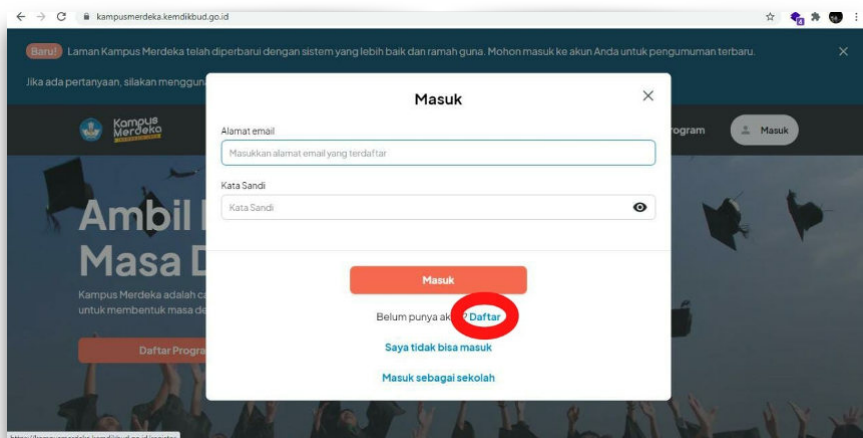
kampusmerdeka.kemdikbud.go.id

Baru! Laman Kampus Merdeka telah diperbarui dengan sistem yang lebih baik dan ramah guna. Mohon masuk ke akun Anda untuk pengumuman terbaru.

Jika ada pertanyaan, silakan menggun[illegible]

Kampus Merdeka

rogram

Masuk

Ambil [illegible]
Masa D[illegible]

Kampus Merdeka adalah c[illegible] untuk membentuk masa de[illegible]

Daftar Progra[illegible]

Masuk

Alamat email

Masukkan alamat email yang terdaftar

Kata Sandi

Kata Sandi

Masuk

Belum punya ak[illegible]? Daftar

Saya tidak bisa masuk

Masuk sebagai sekolah

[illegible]